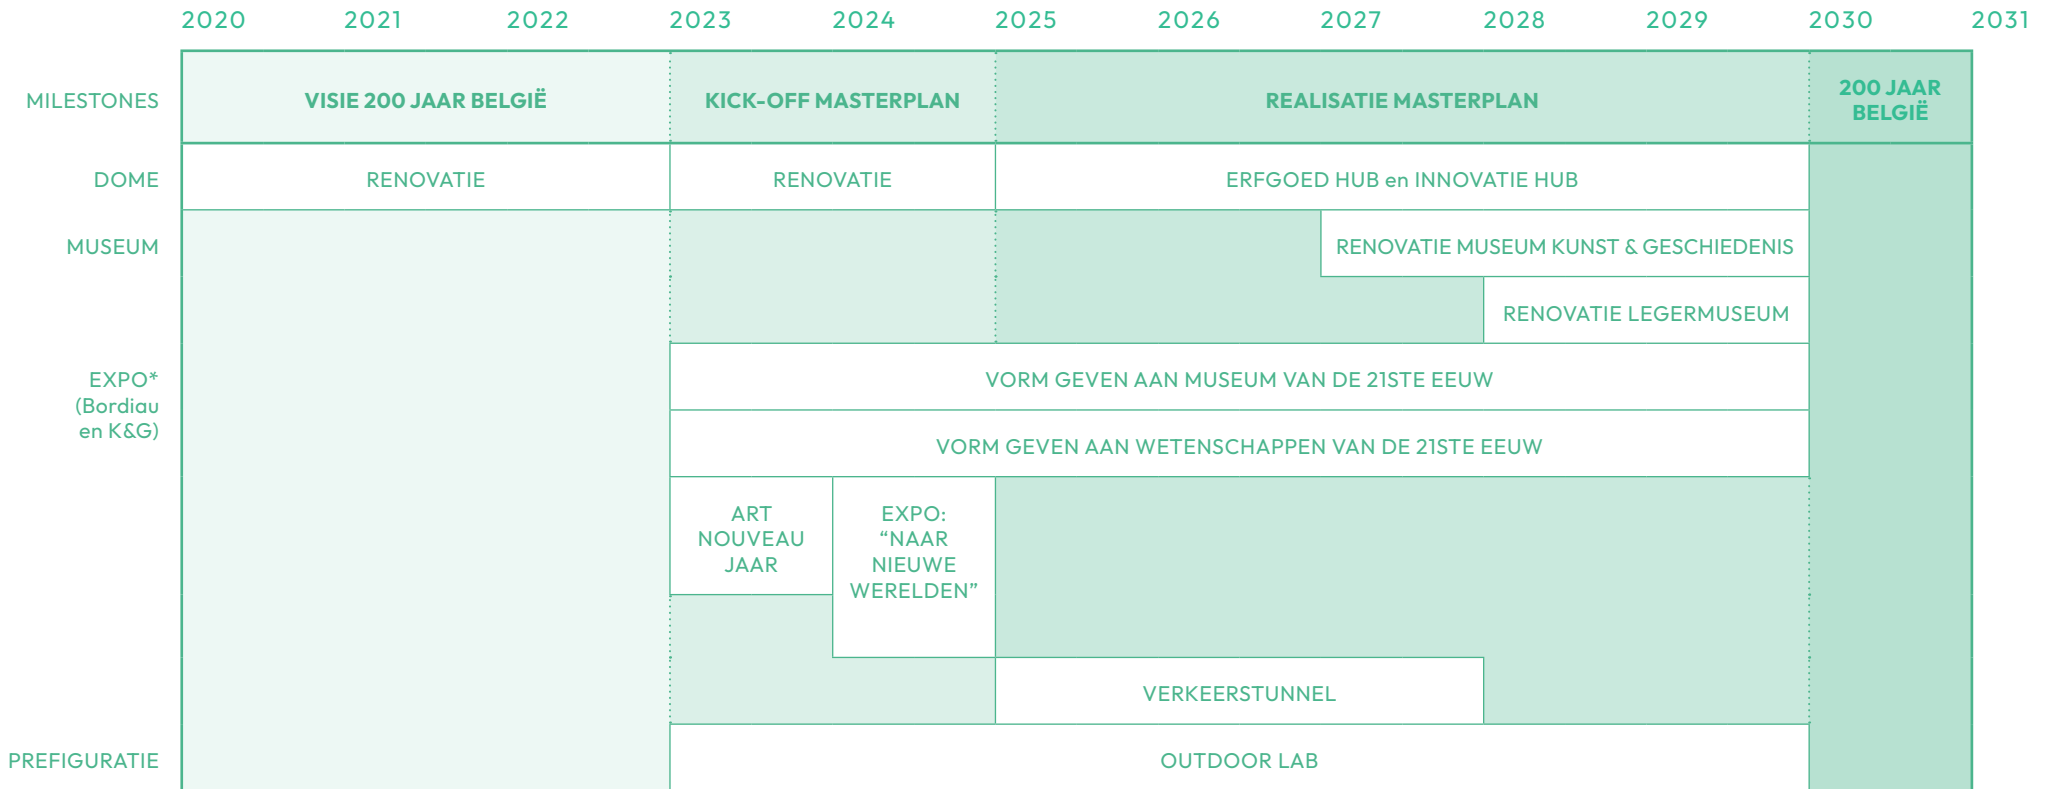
2020 2021 2022 2023 2024 2025 2026 2027 2028 2029 2030 2031

MILESTONES
VISIE 200 JAAR BELGIË
KICK-OFF MASTERPLAN
REALISATIE MASTERPLAN
200 JAAR BELGIË

DOME
RENOVATIE
RENOVATIE
ERFGOED HUB en INNOVATIE HUB

MUSEUM
RENOVATIE MUSEUM KUNST & GESCHIEDENIS
RENOVATIE LEGERMUSEUM

EXPO* (Bordiau en K&G)
VORM GEVEN AAN MUSEUM VAN DE 21STE EEUW
VORM GEVEN AAN WETENSCHAPPEN VAN DE 21STE EEUW
ART NOUVEAU JAAR
EXPO: “NAAR NIEUWE WERELDEN”
VERKEERSTUNNEL

PREFIGURATIE
OUTDOOR LAB